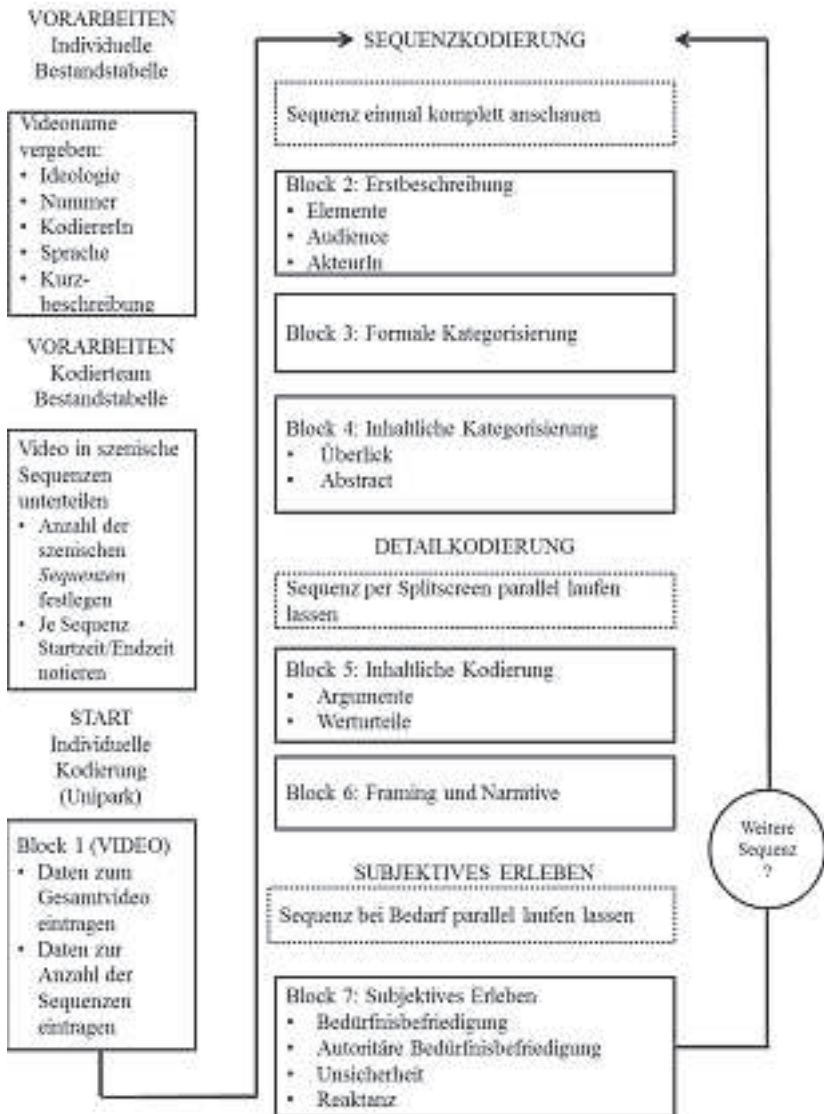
VORARBEITEN
Individuelle
Bestandstabelle

Videoname vergeben:
• Ideologie
• Nummer
• KodiererIn
• Sprache
• Kurzbeschreibung

VORARBEITEN
Kodierteam
Bestandstabelle

Video in szenische Sequenzen unterteilen
• Anzahl der szenischen Sequenzen festlegen
• Je Sequenz Startzeit/Endzeit notieren

START
Individuelle
Kodierung
(Unipark)

Block 1 (VIDEO)
• Daten zum Gesamtvideo eintragen
• Daten zur Anzahl der Sequenzen eintragen

SEQUENZKODIERUNG

Sequenz einmal komplett anschauen

Block 2: Erstbeschreibung
• Elemente
• Audience
• AkteurIn

Block 3: Formale Kategorisierung

Block 4: Inhaltliche Kategorisierung
• Überlick
• Abstract

DETAILKODIERUNG

Sequenz per Splitscreen parallel laufen lassen

Block 5: Inhaltliche Kodierung
• Argumente
• Werturteile

Block 6: Framing und Narrative

SUBJEKTIVES ERLEBEN

Sequenz bei Bedarf parallel laufen lassen

Block 7: Subjektives Erleben
• Bedürfnisbefriedigung
• Autoritäre Bedürfnisbefriedigung
• Unsicherheit
• Reaktanz

Weitere
Sequenz
?